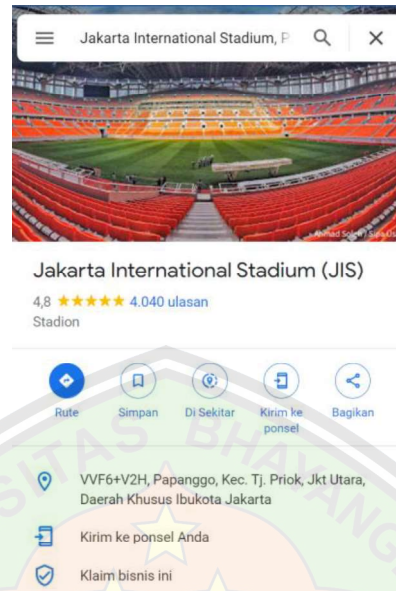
Jakarta International Stadium, P

Ahmad Soleh | Sipa U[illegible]

Jakarta International Stadium (JIS)

4,8 ★★★★★ 4.040 ulasan

Stadion

Rute

Simpan

Di Sekitar

Kirim ke ponsel

Bagikan

VVF6+V2H, Papanggo, Kec. Tj. Priok, Jkt Utara, Daerah Khusus Ibukota Jakarta

Kirim ke ponsel Anda

Klaim bisnis ini

SITAS BHAYANG